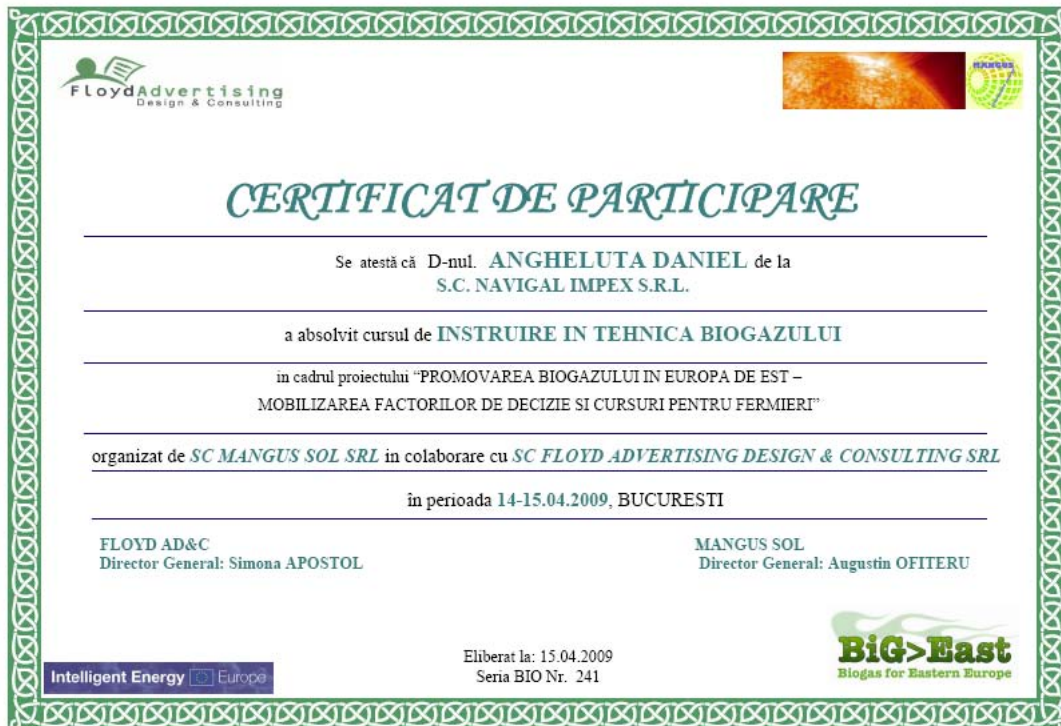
FloydAdvertising
Design & Consulting

MANGUS

CERTIFICAT DE PARTICIPARE

Se atestă că D-nul. ANGHELUTA DANIEL de la
S.C. NAVIGAL IMPEX S.R.L.

a absolvit cursul de INSTRUIRE IN TEHNICA BIOGAZULUI

in cadrul proiectului "PROMOVAREA BIOGAZULUI IN EUROPA DE EST – MOBILIZAREA FACTORILOR DE DECIZIE SI CURSURI PENTRU FERMIERI"

organizat de SC MANGUS SOL SRL in colaborare cu SC FLOYD ADVERTISING DESIGN & CONSULTING SRL

în perioada 14-15.04.2009, BUCURESTI

FLOYD AD&C
Director General: Simona APOSTOL

MANGUS SOL
Director General: Augustin OFITERU

Intelligent Energy Europe

Eliberat la: 15.04.2009
Seria BIO Nr. 241

BiG>East
Biogas for Eastern Europe